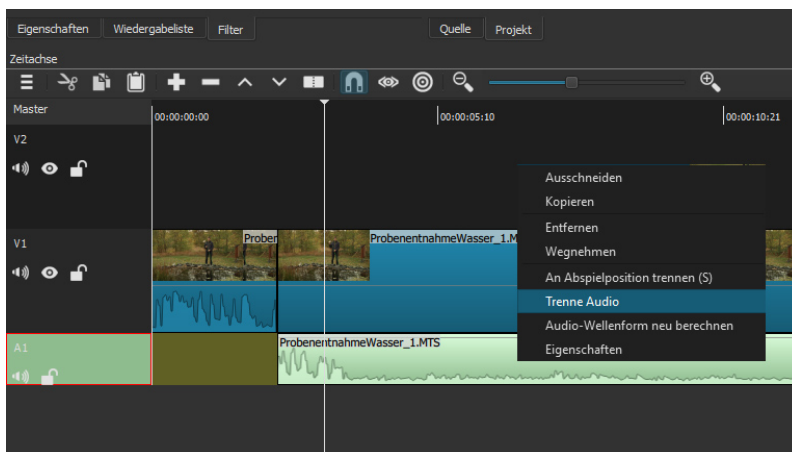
Eigenschaften Wiedergabeliste Filter Quelle Projekt

Zeitachse

Master

00:00:00:00

00:00:05:10

00:00:10:21

V2

V1

A1

Prober

ProbenentnahmeWasser_1.M

ProbenentnahmeWasser_1.MTS

Ausschneiden
Kopieren
Entfernen
Wegnehmen
An Abspielposition trennen (S)
Trenne Audio
Audio-Wellenform neu berechnen
Eigenschaften